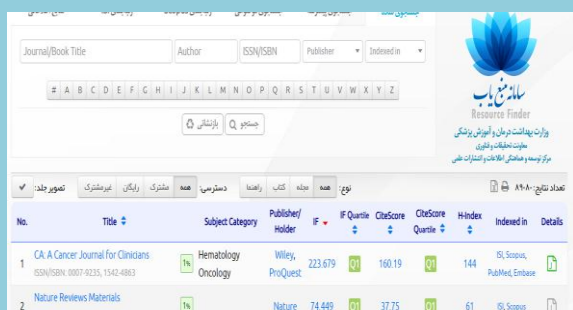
Journal/Book Title | Author | ISSN/ISBN | Publisher | Indexed in

# A B C D E F G H I J K L M N O P Q R S T U V W X Y Z

جستجو | بازنشانی

سامانه منبع یاب
Resource Finder
وزارت بهداشت درمان و آموزش پزشکی
معاونت تحقیقات و فناوری
مرکز توسعه و هماهنگی اطلاعات و انتشارات علمی

تعداد نتایج: ۸۹۰۸۰

نوع: همه | مجله | کتاب | راهنما
دسترسی: همه | مشترک | رایگان | غیرمشترک
تصویر جلد:

| No. | Title | Subject Category | Publisher/ Holder | IF | IF Quartile | CiteScore | CiteScore Quartile | H-Index | Indexed in | Details |
|---|---|---|---|---|---|---|---|---|---|---|
| 1 | CA: A Cancer Journal for Clinicians ISSN/ISBN: 0007-9235, 1542-4863 | 1% Hematology Oncology | Wiley, ProQuest | 223.679 | Q1 | 160.19 | Q1 | 144 | ISI, Scopus, PubMed, Embase | |
| 2 | Nature Reviews Materials | 1% | Nature | 74.449 | Q1 | 37.75 | Q1 | 61 | ISI, Scopus | |